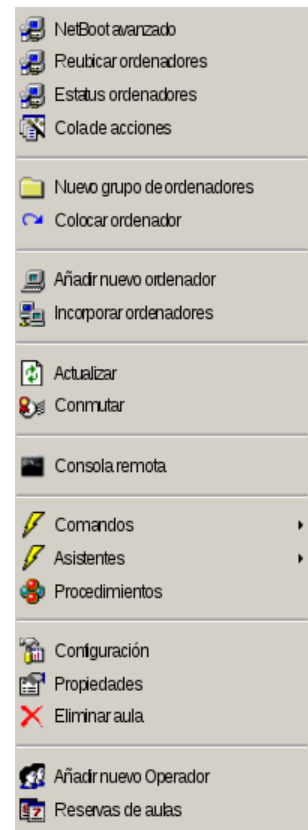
NetBoot avanzado
Reubicar ordenadores
Estatus ordenadores
Cola de acciones

Nuevo grupo de ordenadores
Colocar ordenador

Añadir nuevo ordenador
Incorporar ordenadores

Actualizar
Conmutar

Consola remota

Comandos
Asistentes
Procedimientos

Configuración
Propiedades
Eliminar aula

Añadir nuevo Operador
Reservas de aulas